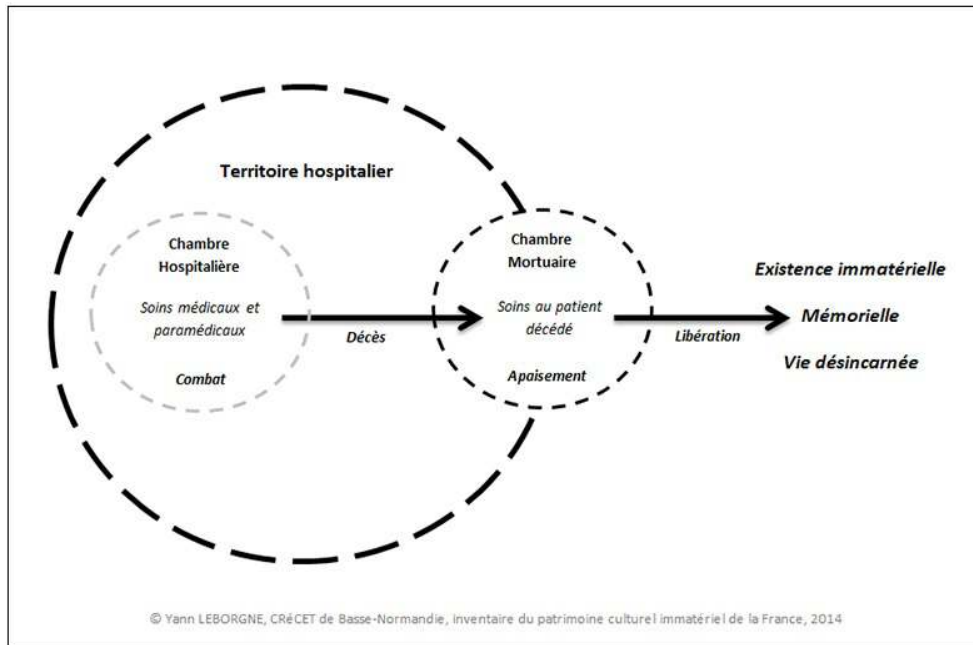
Territoire hospitalier

Chambre Hospitalière

Soins médicaux et paramédicaux

Combat

Décès

Chambre Mortuaire

Soins au patient décédé

Apaisement

Libération

Existence immatérielle

Mémorielle

Vie désincarnée

© Yann LEBORGNE, CRéCET de Basse-Normandie, inventaire du patrimoine culturel immatériel de la France, 2014